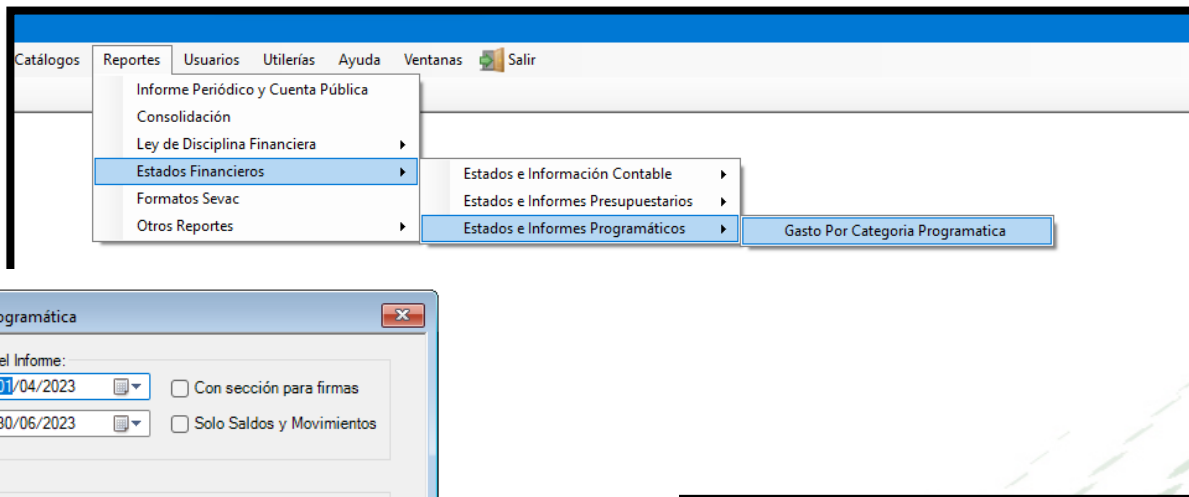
Catálogos Reportes Usuarios Utilerías Ayuda Ventanas Salir

Informe Periódico y Cuenta Pública
Consolidación
Ley de Disciplina Financiera
Estados Financieros
Formatos Sevac
Otros Reportes

Estados e Información Contable
Estados e Informes Presupuestarios
Estados e Informes Programáticos

Gasto Por Categoria Programatica

ogramática

el Informe:
01/04/2023
30/06/2023

Con sección para firmas
Solo Saldos y Movimientos